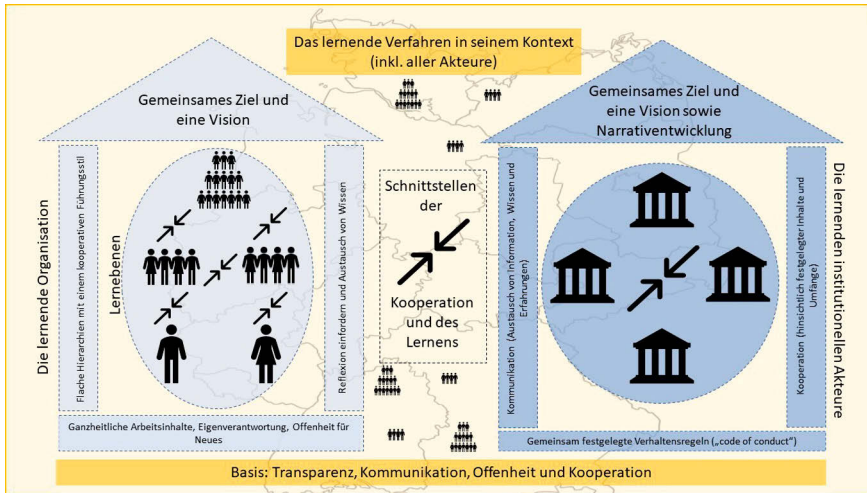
Das lernende Verfahren in seinem Kontext (inkl. aller Akteure)

Gemeinsames Ziel und eine Vision

Die lernende Organisation

Flache Hierarchien mit einem kooperativen Führungsstil

Lernebenen

Reflexion einfordern und Austausch von Wissen

Ganzheitliche Arbeitsinhalte, Eigenverantwortung, Offenheit für Neues

Schnittstellen der Kooperation und des Lernens

Gemeinsames Ziel und eine Vision sowie Narrativentwicklung

Kommunikation (Austausch von Information, Wissen und Erfahrungen)

Kooperation (hinsichtlich festgelegter Inhalte und Umfänge)

Die lernenden institutionellen Akteure

Gemeinsam festgelegte Verhaltensregeln („code of conduct")

Basis: Transparenz, Kommunikation, Offenheit und Kooperation